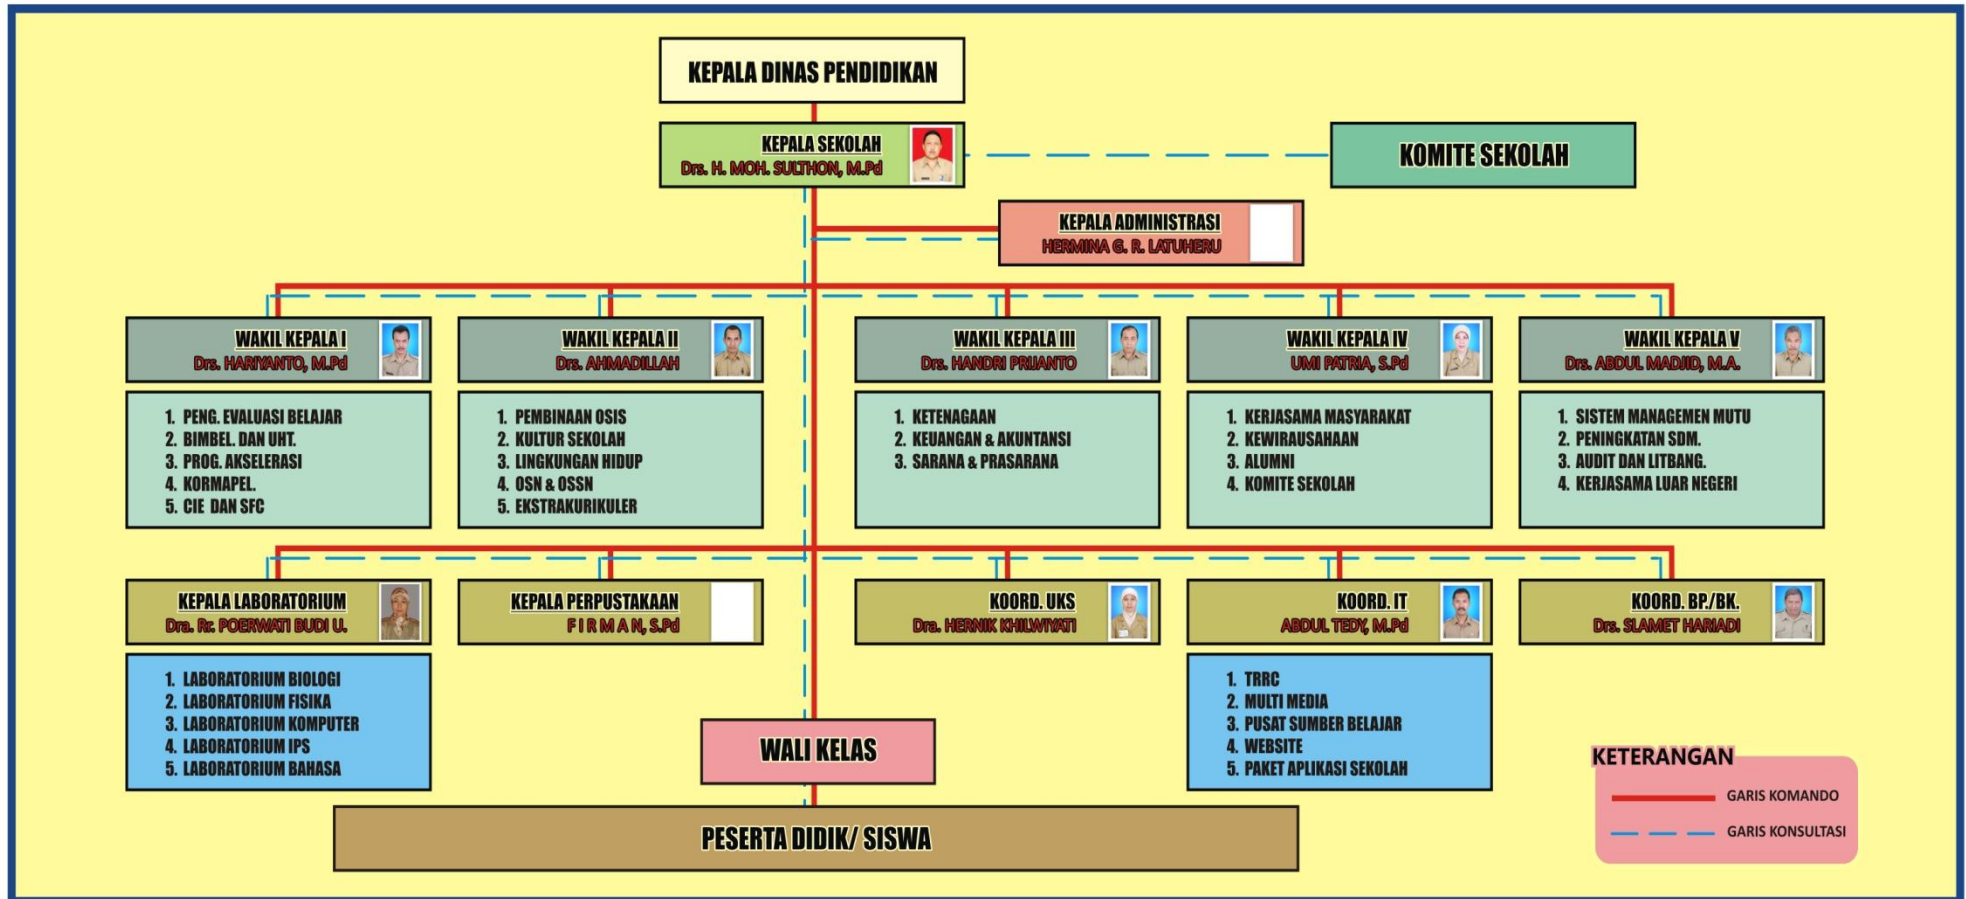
KEPALA DINAS PENDIDIKAN

KEPALA SEKOLAH
Drs. H. MOH. SULTHON, M.Pd

KOMITE SEKOLAH

KEPALA ADMINISTRASI
HERMINA G. R. LATUHERU

WAKIL KEPALA I
Drs. HARIYANTO, M.Pd

1. PENG. EVALUASI BELAJAR
2. BIMBEL. DAN UHT.
3. PROG. AKSELERASI
4. KORMAPEL.
5. CIE DAN SFC

WAKIL KEPALA II
Drs. AHMADILLAH

1. PEMBINAAN OSIS
2. KULTUR SEKOLAH
3. LINGKUNGAN HIDUP
4. OSN & OSSN
5. EKSTRAKURIKULER

WAKIL KEPALA III
Drs. HANDRI PRIJANTO

1. KETENAGAAN
2. KEUANGAN & AKUNTANSI
3. SARANA & PRASARANA

WAKIL KEPALA IV
UMI PATRIA, S.Pd

1. KERJASAMA MASYARAKAT
2. KEWIRAUSAHAAN
3. ALUMNI
4. KOMITE SEKOLAH

WAKIL KEPALA V
Drs. ABDUL MADJID, M.A.

1. SISTEM MANAGEMEN MUTU
2. PENINGKATAN SDM.
3. AUDIT DAN LITBANG.
4. KERJASAMA LUAR NEGERI

KEPALA LABORATORIUM
Dra. Rr. POERWATI BUDI U.

1. LABORATORIUM BIOLOGI
2. LABORATORIUM FISIKA
3. LABORATORIUM KOMPUTER
4. LABORATORIUM IPS
5. LABORATORIUM BAHASA

KEPALA PERPUSTAKAAN
F I R M A N, S.Pd

KOORD. UKS
Dra. HERNIK KHILWIYATI

KOORD. IT
ABDUL TEDY, M.Pd

1. TRRC
2. MULTI MEDIA
3. PUSAT SUMBER BELAJAR
4. WEBSITE
5. PAKET APLIKASI SEKOLAH

KOORD. BP./BK.
Drs. SLAMET HARIADI

WALI KELAS

PESERTA DIDIK/ SISWA

KETERANGAN
GARIS KOMANDO
GARIS KONSULTASI